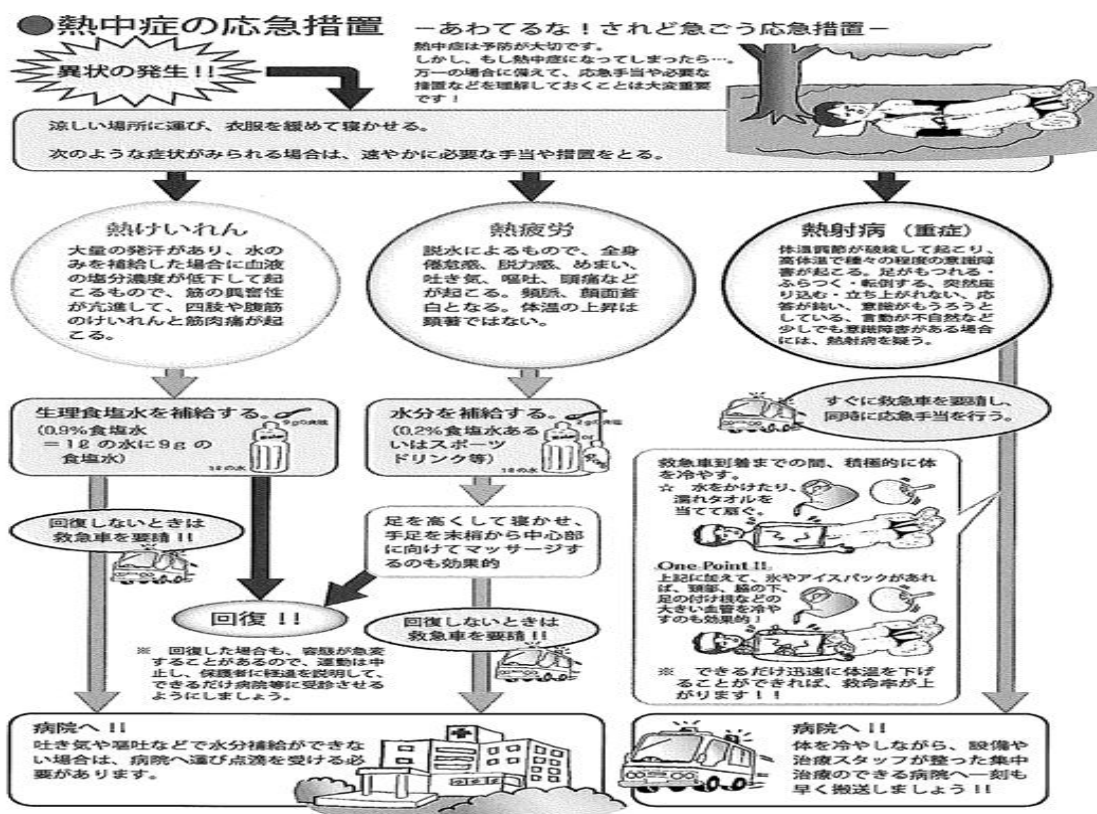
●熱中症の応急措置　－あわてるな！されど急ごう応急措置－

熱中症は予防が大切です。
しかし、もし熱中症になってしまったら…。
万一の場合に備えて、応急手当や必要な措置などを理解しておくことは大変重要です！

異状の発生!!

涼しい場所に運び、衣服を緩めて寝かせる。

次のような症状がみられる場合は、速やかに必要な手当や措置をとる。

熱けいれん

大量の発汗があり、水のみを補給した場合に血液の塩分濃度が低下して起こるもので、筋の興奮性が亢進して、四肢や腹筋のけいれんと筋肉痛が起こる。

熱疲労

脱水によるもので、全身倦怠感、脱力感、めまい、吐き気、嘔吐、頭痛などが起こる。頻脈、顔面蒼白となる。体温の上昇は顕著ではない。

熱射病（重症）

体温調節が破綻して起こり、高体温で種々の程度の意識障害が起こる。足がもつれる・ふらつく・転倒する、突然座り込む・立ち上がれない、応答が鈍い、意識がもうろうとしている、言動が不自然など少しでも意識障害がある場合には、熱射病を疑う。

生理食塩水を補給する。
（0.9%食塩水
＝1ℓ の水に9g の食塩水）

9gの食塩
1ℓの水

水分を補給する。
（0.2%食塩水あるいはスポーツドリンク等）

2gの食塩
1ℓの水

すぐに救急車を要請し、同時に応急手当を行う。

救急車到着までの間、積極的に体を冷やす。
☆　水をかけたり、濡れタオルを当てて扇ぐ。

One Point !!
上記に加えて、氷やアイスパックがあれば、頸部、脇の下、足の付け根などの大きい血管を冷やすのも効果的！

※　できるだけ迅速に体温を下げることができれば、救命率が上がります！！

回復しないときは救急車を要請 !!

足を高くして寝かせ、手足を末梢から中心部に向けてマッサージするのも効果的

回復 !!

回復しないときは救急車を要請 !!

※　回復した場合も、容態が急変することがあるので、運動は中止し、保護者に経過を説明して、できるだけ病院等に受診させるようにしましょう。

病院へ !!
吐き気や嘔吐などで水分補給ができない場合は、病院へ運び点滴を受ける必要があります。

病院へ !!
体を冷やしながら、設備や治療スタッフが整った集中治療のできる病院へ一刻も早く搬送しましょう !!